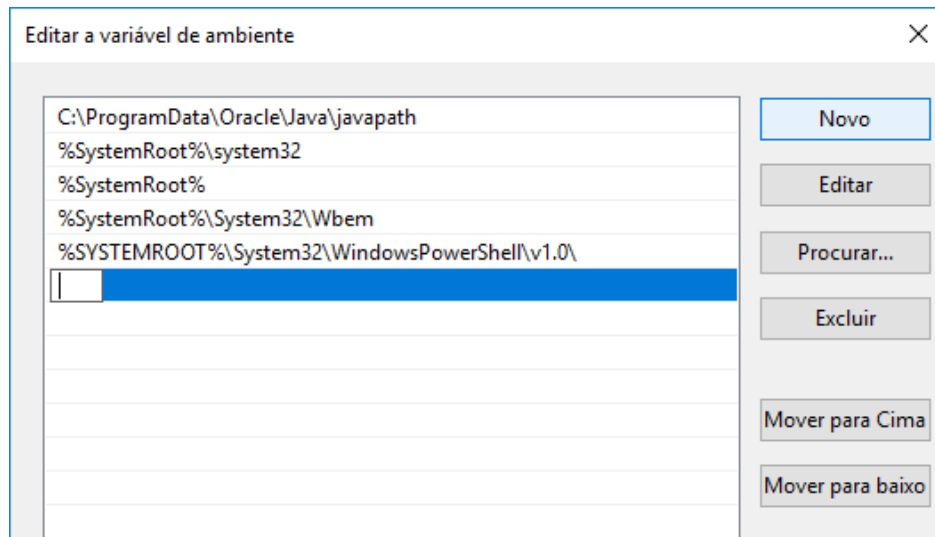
Editar a variável de ambiente

×

C:\ProgramData\Oracle\Java\javapath
%SystemRoot%\system32
%SystemRoot%
%SystemRoot%\System32\Wbem
%SYSTEMROOT%\System32\WindowsPowerShell\v1.0\

Novo

Editar

Procurar...

Excluir

Mover para Cima

Mover para baixo